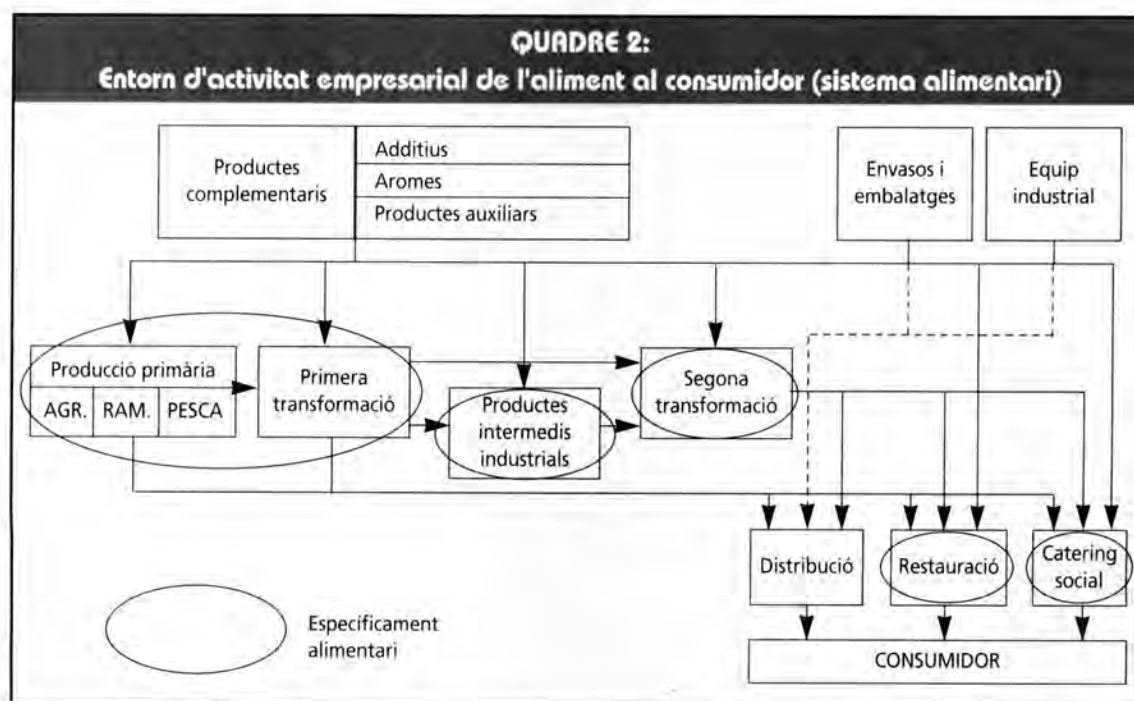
QUADRE 2:
Entorn d'activitat empresarial de l'aliment al consumidor (sistema alimentari)

Productes complementaris

Additius
Aromes
Productes auxiliars

Envasos i embalatges

Equip industrial

Producció primària
AGR.
RAM.
PESCA

Primera transformació

Productes intermedis industrials

Segona transformació

Distribució

Restauració

Catering social

CONSUMIDOR

Especificament alimentari